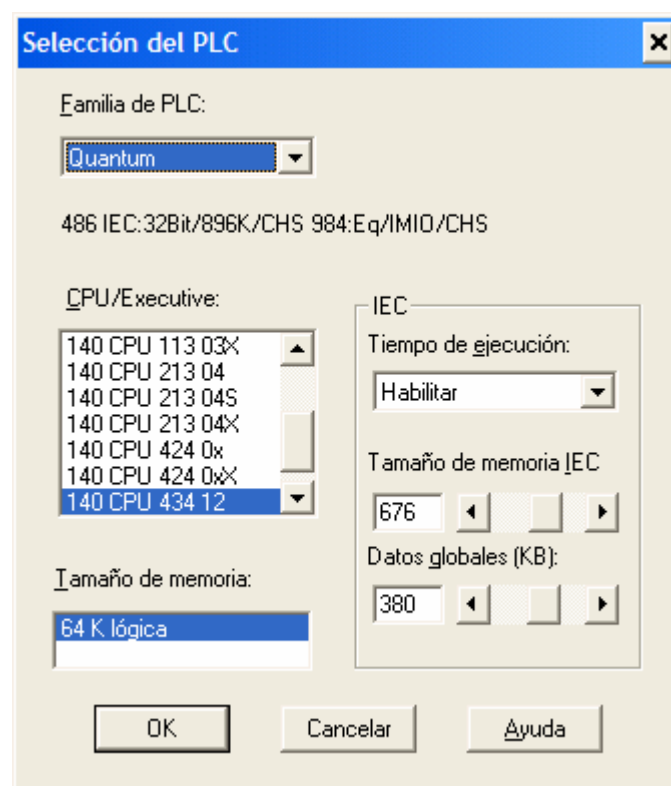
Selección del PLC

Familia de PLC:

Quantum

486 IEC:32Bit/896K/CHS 984:Eq/IMIO/CHS

CPU/Executive:

140 CPU 113 03X
140 CPU 213 04
140 CPU 213 04S
140 CPU 213 04X
140 CPU 424 0x
140 CPU 424 0xX
140 CPU 434 12

IEC

Tiempo de ejecución:

Habilitar

Tamaño de memoria IEC

676

Datos globales (KB):

380

Tamaño de memoria:

64 K lógica

OK

Cancelar

Ayuda